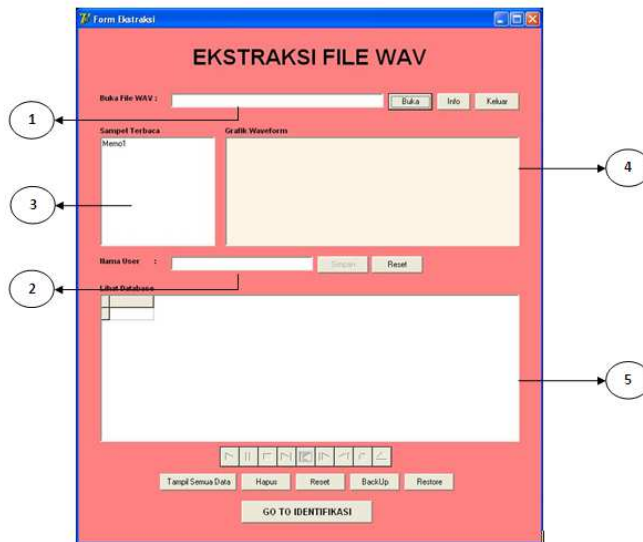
Form Ekstraksi

EKSTRAKSI FILE WAV

Buka File WAV :

Buka

Info

Keluar

1

Sampel Terbaca

Grafik Waveform

Memo1

4

3

Nama User :

Simpan

Reset

2

Lihat Database

5

Tampil Semua Data

Hapus

Reset

BackUp

Restore

GO TO IDENTIFIKASI